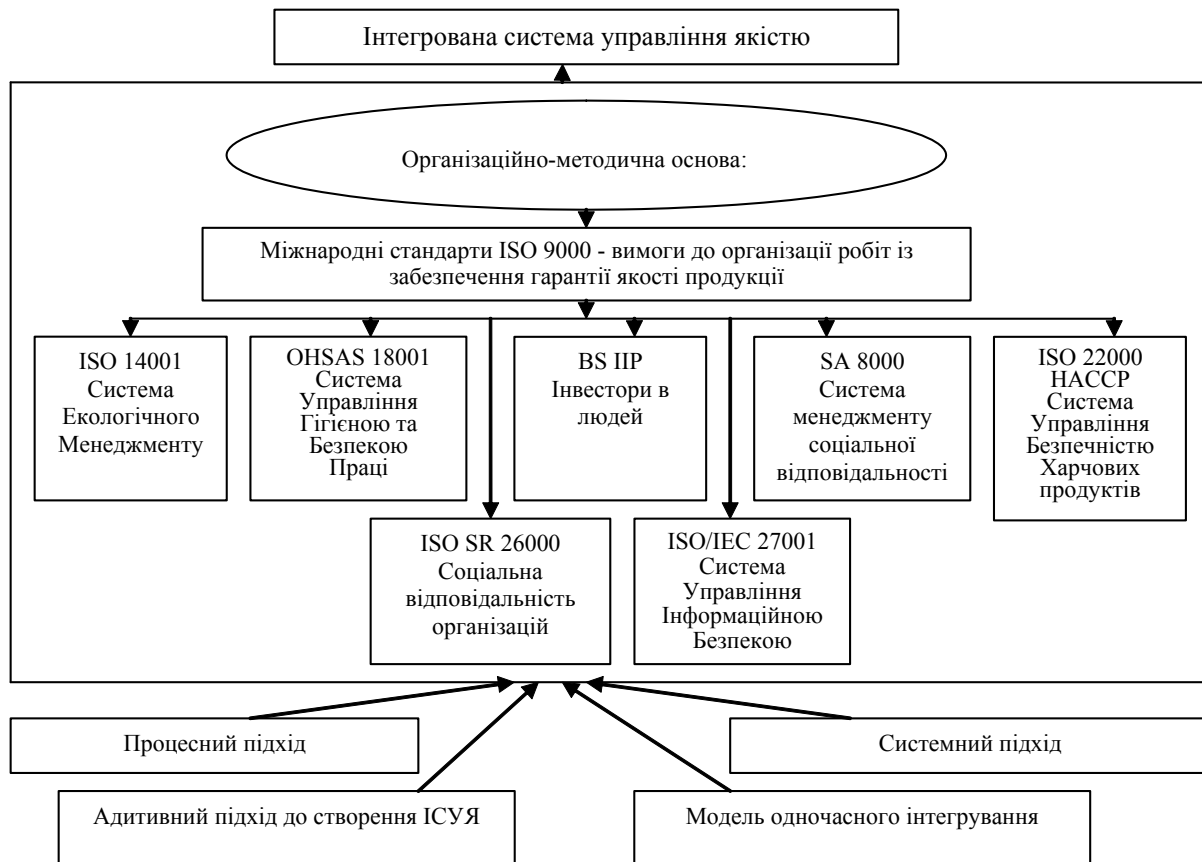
Інтегрована система управління якістю

Організаційно-методична основа:

Міжнародні стандарти ISO 9000 - вимоги до організації робіт із забезпечення гарантії якості продукції

ISO 14001 Система Екологічного Менеджменту

OHSAS 18001 Система Управління Гігієною та Безпекою Праці

BS IIP Інвестори в людей

SA 8000 Система менеджменту соціальної відповідальності

ISO 22000 HACCP Система Управління Безпечністю Харчових продуктів

ISO SR 26000 Соціальна відповідальність організацій

ISO/IEC 27001 Система Управління Інформаційною Безпекою

Процесний підхід

Системний підхід

Адитивний підхід до створення ІСУЯ

Модель одночасного інтегрування